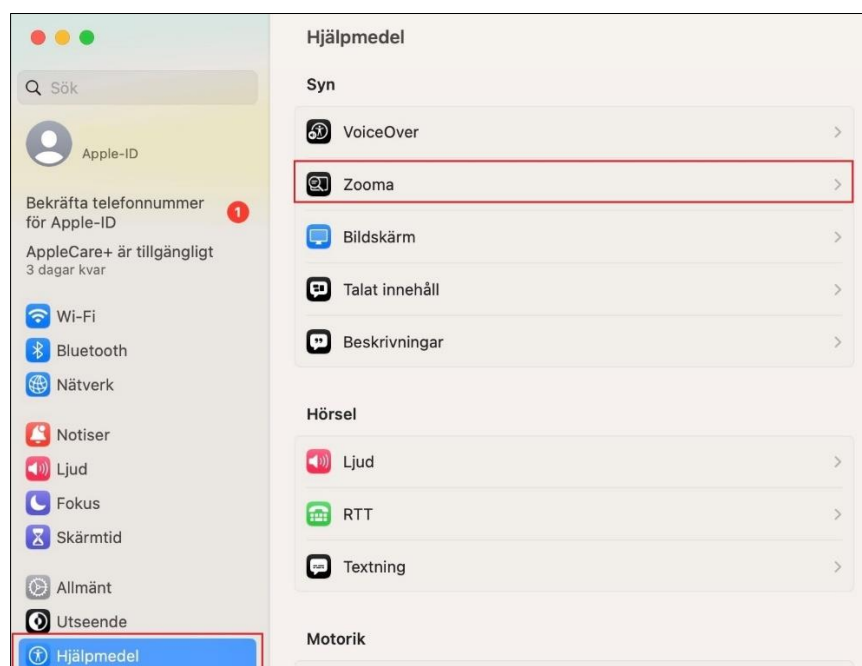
Sök

Apple-ID

Bekräfta telefonnummer för Apple-ID 1

AppleCare+ är tillgängligt
3 dagar kvar

Wi-Fi
Bluetooth
Nätverk

Notiser
Ljud
Fokus
Skärmtid

Allmänt
Utseende
Hjälpmedel

Hjälpmedel

Syn

VoiceOver
Zooma
Bildskärm
Talat innehåll
Beskrivningar

Hörsel

Ljud
RTT
Textning

Motorik